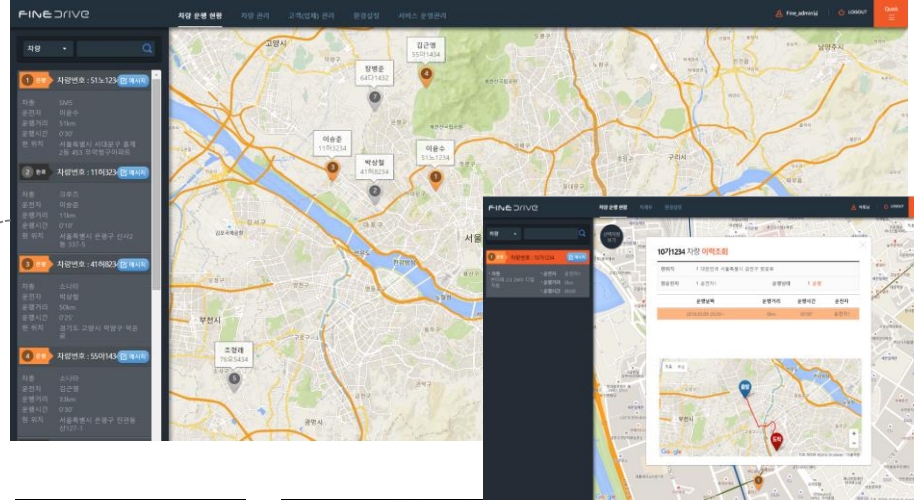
FINE DRIVE

차량 운행 현황 | 차량 관리 | 고객(업체) 관리 | 환경설정 | 서비스 운영관리

Fine_admin님 | LOGOUT | Quick

차량

1 운행 차량번호 : 51노1234 메시지
차종 SM5
운전자 이윤수
운행거리 51km
운행시간 0'30'
현 위치 서울특별시 서대문구 홍제2동 463 주택명구아파트

2 운행 차량번호 : 11허8234 메시지
차종 크루즈
운전자 이승준
운행거리 11km
운행시간 0'10'
현 위치 서울특별시 은평구 진시2동 337-5

3 운행 차량번호 : 41허8234 메시지
차종 소나타
운전자 박상철
운행거리 50km
운행시간 0'70'
현 위치 경기도 고양시 덕양구 북운동

4 운행 차량번호 : 55이1434 메시지
차종 소나타
운전자 김근명
운행거리 33km
운행시간 0'30'
현 위치 서울특별시 은평구 진관동 산127-1

김근명 55이1434
장병준 64다1432
이승준 11허1234
박상철 41허8234
이윤수 51노1234
조영래 76우5434

고양시
서울
부천시
구리시
남양주시
광명시

FINE DRIVE
차량 운행 현황 | 차량관리 | 환경설정
차량
1 운행 차량번호 : 10가1234 메시지

10가1234 차량 이력조회
운행 중
차량번호 | 운행거리 | 운행시간 | 운전자

출발
도착
Google